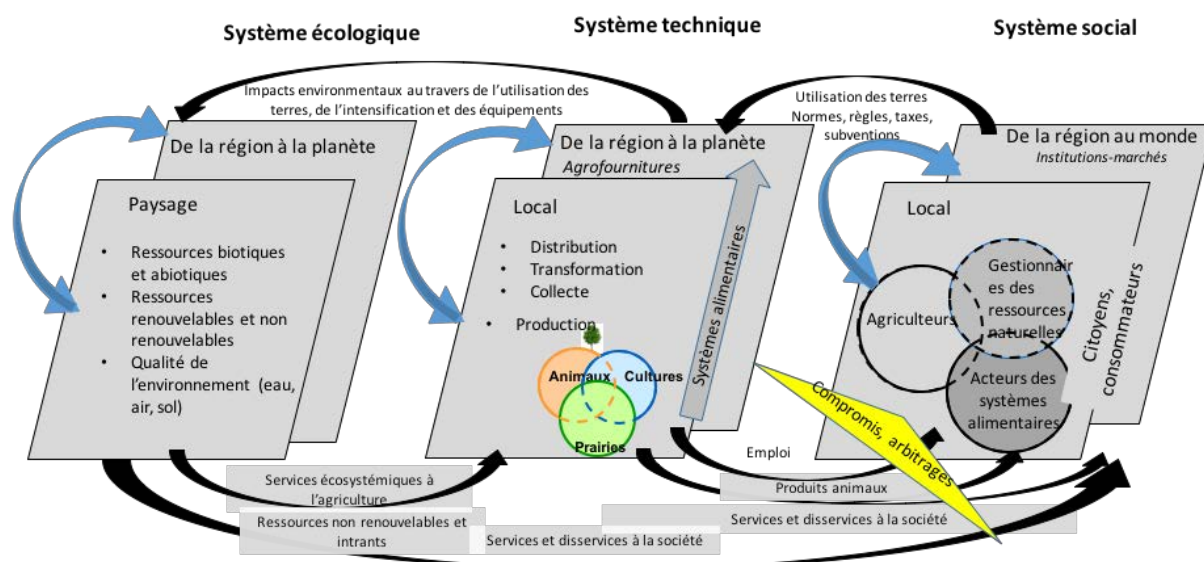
Système écologique

Système technique

Système social

Impacts environmentaux au travers de l'utilisation des terres, de l'intensification et des équipements

Utilisation des terres
Normes, règles, taxes, subventions

De la région à la planète

Paysage

- Ressources biotiques et abiotiques
- Ressources renouvelables et non renouvelables
- Qualité de l'environnement (eau, air, sol)

De la région à la planète
Agrofournitures

Local

- Distribution
- Transformation
- Collecte
- Production

Systèmes alimentaires

Animaux

Cultures

Prairies

De la région au monde
Institutions-marchés

Local

Agriculteurs

Gestionnaires des ressources naturelles

Acteurs des systèmes alimentaires

Citoyens, consommateurs

Compromis, arbitrages

Emploi

Services écosystémiques à l'agriculture

Produits animaux

Ressources non renouvelables et intrants

Services et disservices à la société

Services et disservices à la société